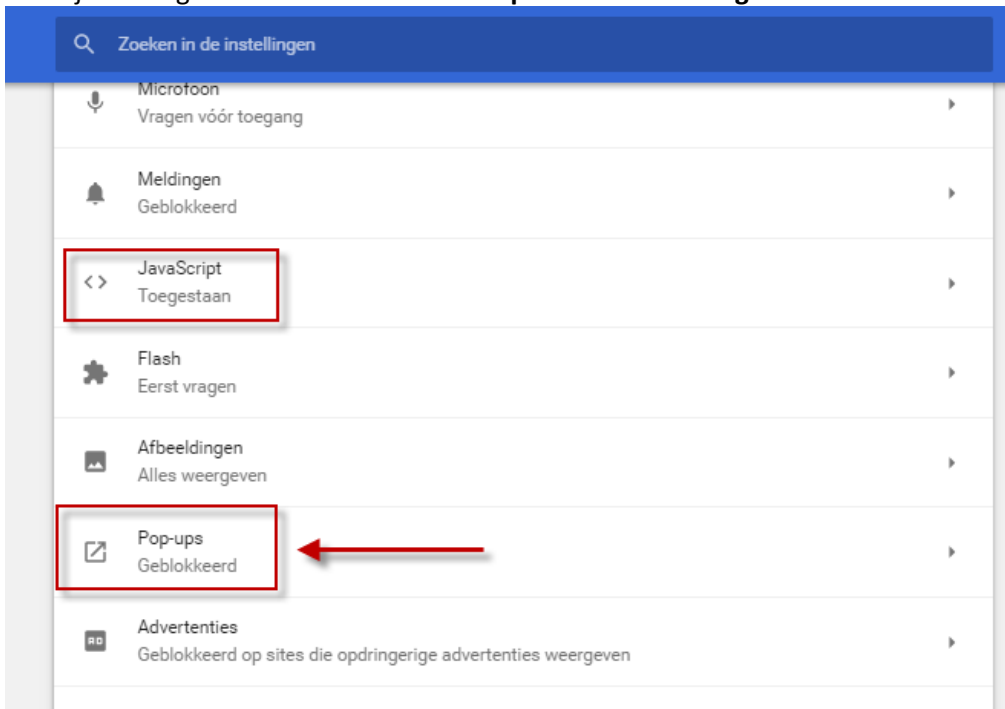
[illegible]

Zoeken in de instellingen

Microfoon
Vragen vóór toegang

Meldingen
Geblokkeerd

JavaScript
Toegestaan

Flash
Eerst vragen

Afbeeldingen
Alles weergeven

Pop-ups
Geblokkeerd

Advertenties
Geblokkeerd op sites die opdringerige advertenties weergeven